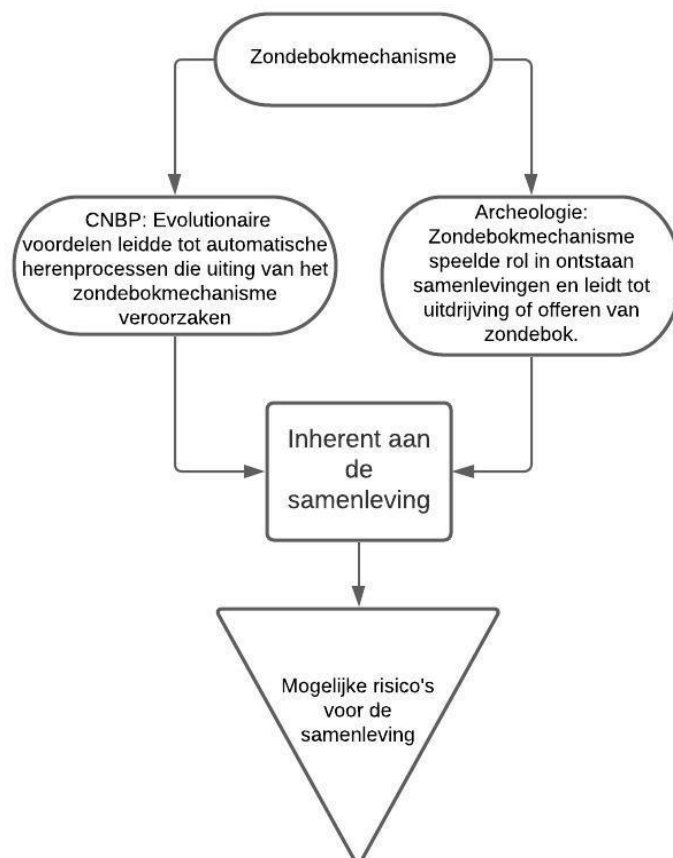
Zondebokmechanisme

CNBP: Evolutionaire voordelen leidde tot automatische herenprocessen die uiting van het zondebokmechanisme veroorzaken

Archeologie: Zondebokmechanisme speelde rol in ontstaan samenlevingen en leidt tot uitdrijving of offeren van zondebok.

Inherent aan de samenleving

Mogelijke risico's voor de samenleving